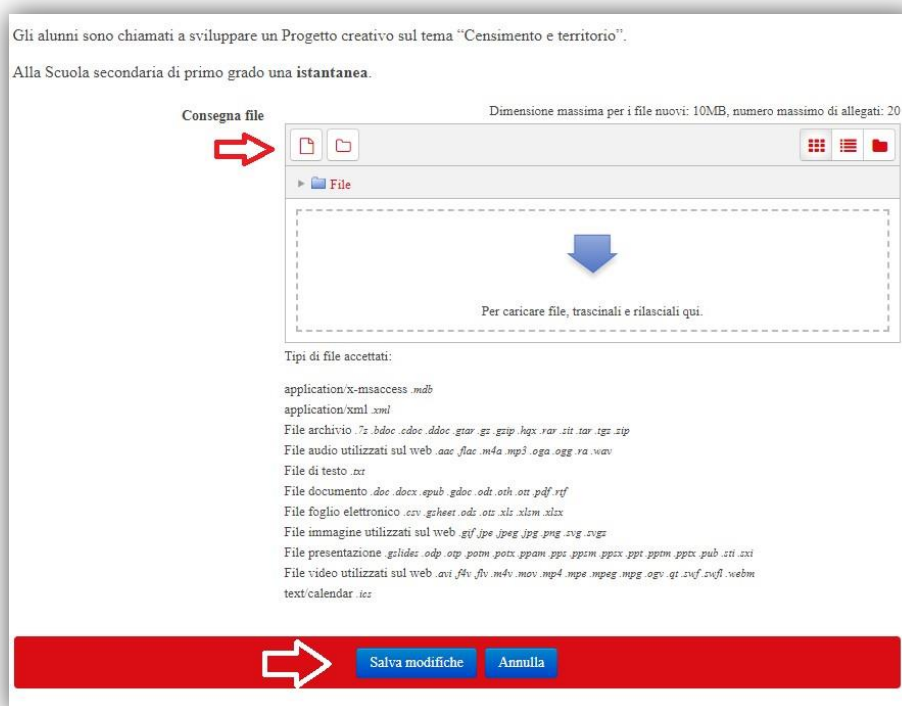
Gli alunni sono chiamati a sviluppare un Progetto creativo sul tema "Censimento e territorio".

Alla Scuola secondaria di primo grado una **istantanea**.

Consegna file

Dimensione massima per i file nuovi: 10MB, numero massimo di allegati: 20

File

Per caricare file, trascinali e rilasciali qui.

Tipi di file accettati:

application/x-msaccess .mdb
application/xml .xml
File archivio .7z .bdoc .cdoc .ddoc .gtar .gz .gzip .hqx .rar .sit .tar .tgz .zip
File audio utilizzati sul web .aac .flac .m4a .mp3 .oga .ogg .ra .wav
File di testo .txt
File documento .doc .docx .epub .gdoc .odt .oth .ott .pdf .rtf
File foglio elettronico .csv .gsheet .ods .ots .xls .xlsm .xlsx
File immagine utilizzati sul web .gif .jpe .jpeg .jpg .png .svg .svgz
File presentazione .gslides .odp .otp .potm .potx .ppam .pps .ppsm .ppsx .ppt .pptm .pptx .pub .sti .sxi
File video utilizzati sul web .avi .f4v .flv .m4v .mov .mp4 .mpe .mpeg .mpg .ogv .qt .swf .swfl .webm
text/calendar .ics

Salva modifiche
Annulla